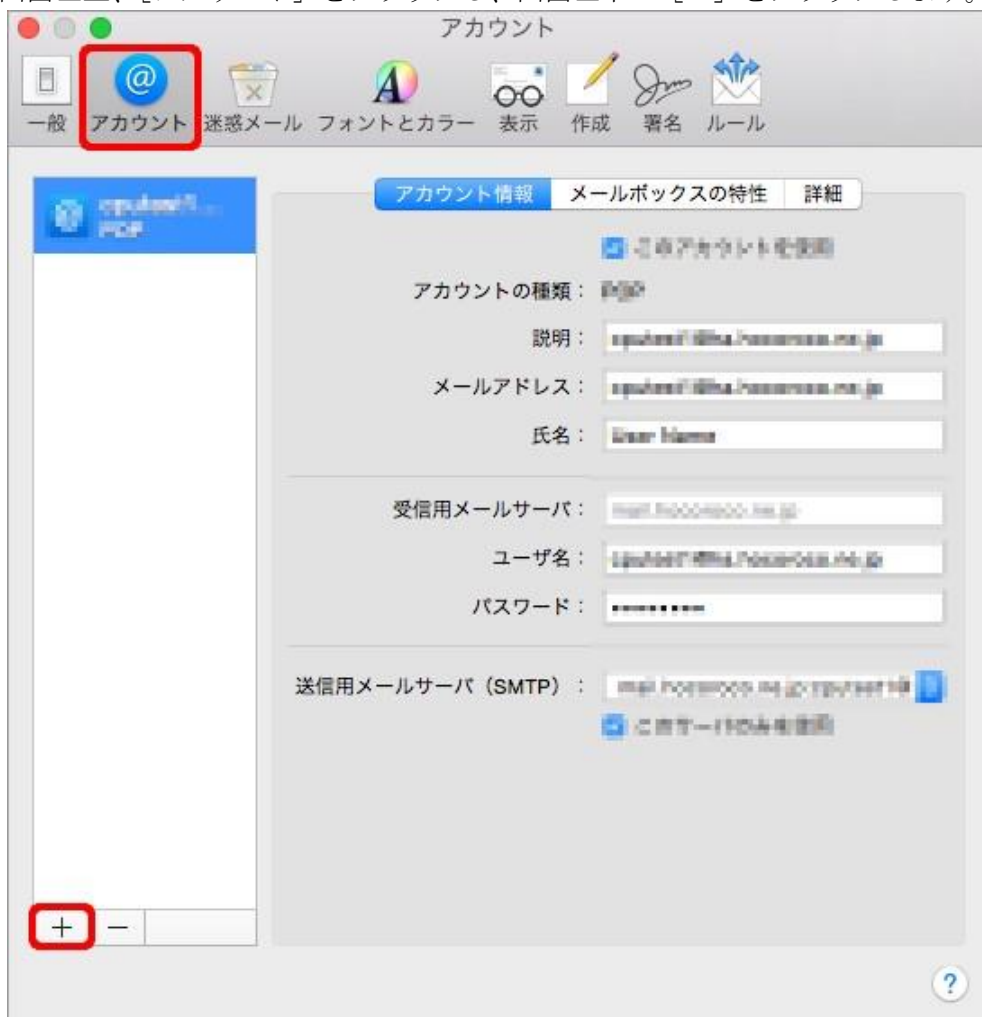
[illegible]

アカウント

一般 アカウント 迷惑メール フォントとカラー 表示 作成 署名 ルール

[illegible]
POP

アカウント情報 メールボックスの特性 詳細

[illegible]

アカウントの種類： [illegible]

説明： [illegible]

メールアドレス： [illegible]

氏名： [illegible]

受信用メールサーバ： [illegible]

ユーザ名： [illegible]

パスワード： ••••••••

送信用メールサーバ（SMTP）： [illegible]

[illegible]

+ −

?